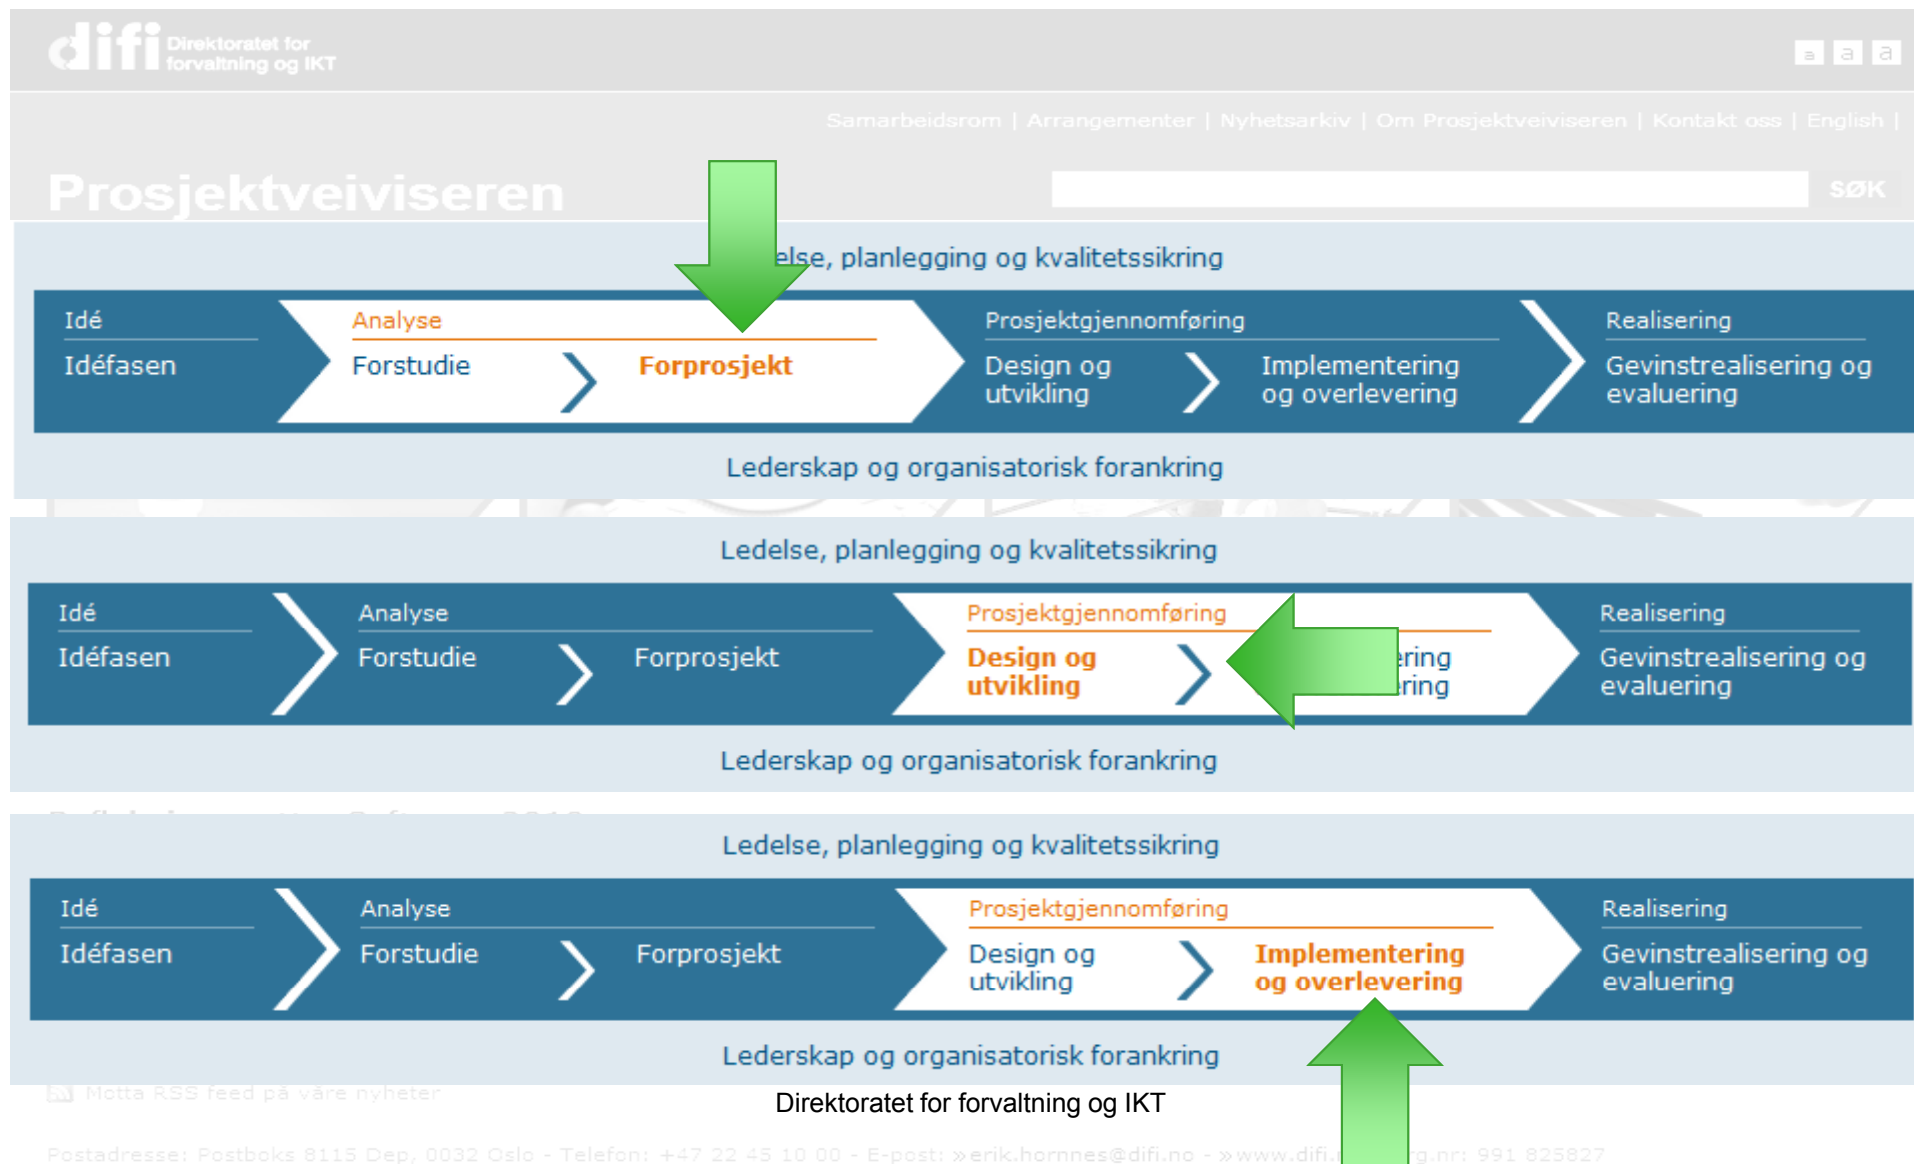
difi Direktoratet for forvaltning og IKT

a a a

Samarbeidsrom | Arrangementer | Nyhetsarkiv | Om Prosjektveiviseren | Kontakt oss | English |

Prosjektveiviseren

SØK

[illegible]else, planlegging og kvalitetssikring

Idé
Idéfasen

Analyse
Forstudie
Forprosjekt

Prosjektgjennomføring
Design og utvikling
Implementering og overlevering

Realisering
Gevinstrealisering og evaluering

Lederskap og organisatorisk forankring

Ledelse, planlegging og kvalitetssikring

Idé
Idéfasen

Analyse
Forstudie
Forprosjekt

Prosjektgjennomføring
Design og utvikling
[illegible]ring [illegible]ring

Realisering
Gevinstrealisering og evaluering

Lederskap og organisatorisk forankring

Ledelse, planlegging og kvalitetssikring

Idé
Idéfasen

Analyse
Forstudie
Forprosjekt

Prosjektgjennomføring
Design og utvikling
Implementering og overlevering

Realisering
Gevinstrealisering og evaluering

Lederskap og organisatorisk forankring

Motta RSS feed på våre nyheter

Direktoratet for forvaltning og IKT

Postadresse: Postboks 8115 Dep, 0032 Oslo - Telefon: +47 22 45 10 00 - E-post: »erik.hornnes@difi.no - »www.difi.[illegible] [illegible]g.nr: 991 825827